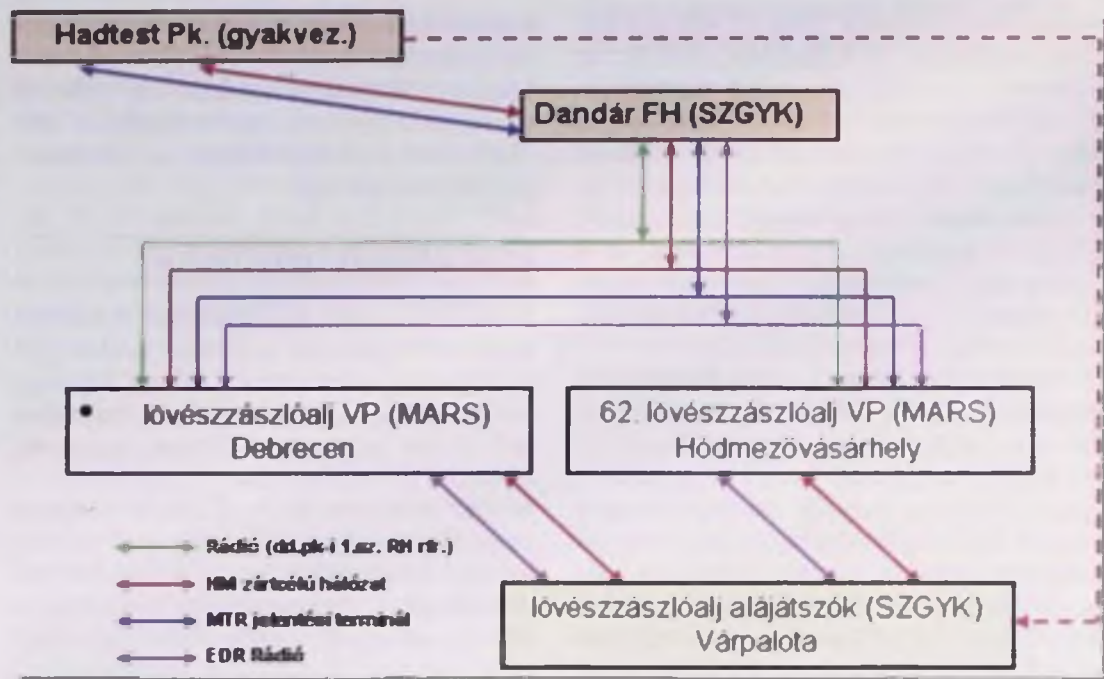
Hadtest Pk. (gyakvez.)

Dandár FH (SZGYK)

• lövészzászlóalj VP (MARS) Debrecen

62. lövészzászlóalj VP (MARS) Hódmezővásárhely

Rádió (dd.pk. i 1.sz. RH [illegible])

HM zártcélú hálózat

MTR jelentési terminál

EDR Rádió

lövészzászlóalj alájátszók (SZGYK) Várpalota